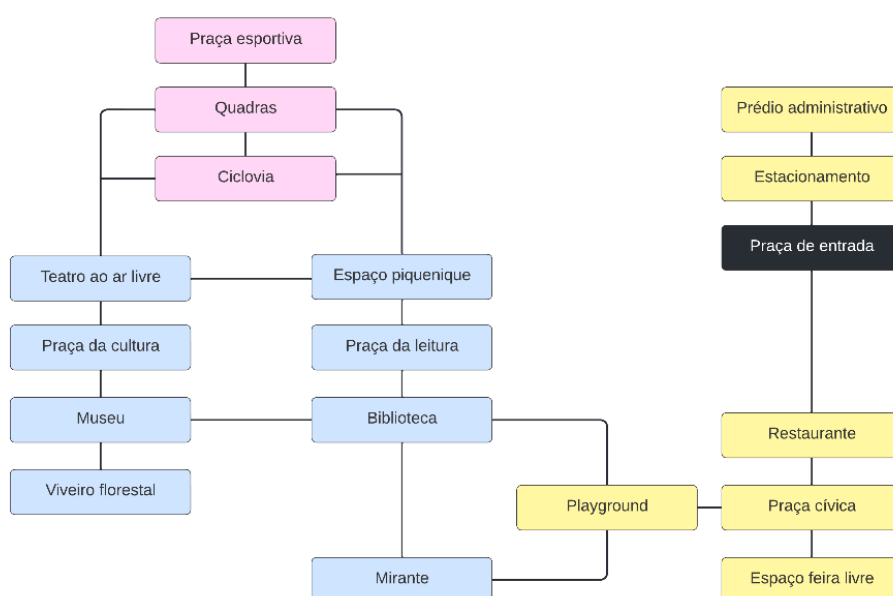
Praça esportiva

Quadras

Ciclovia

Teatro ao ar livre

Espaço piquenique

Praça da cultura

Praça da leitura

Museu

Biblioteca

Viveiro florestal

Mirante

Playground

Prédio administrativo

Estacionamento

Praça de entrada

Restaurante

Praça cívica

Espaço feira livre